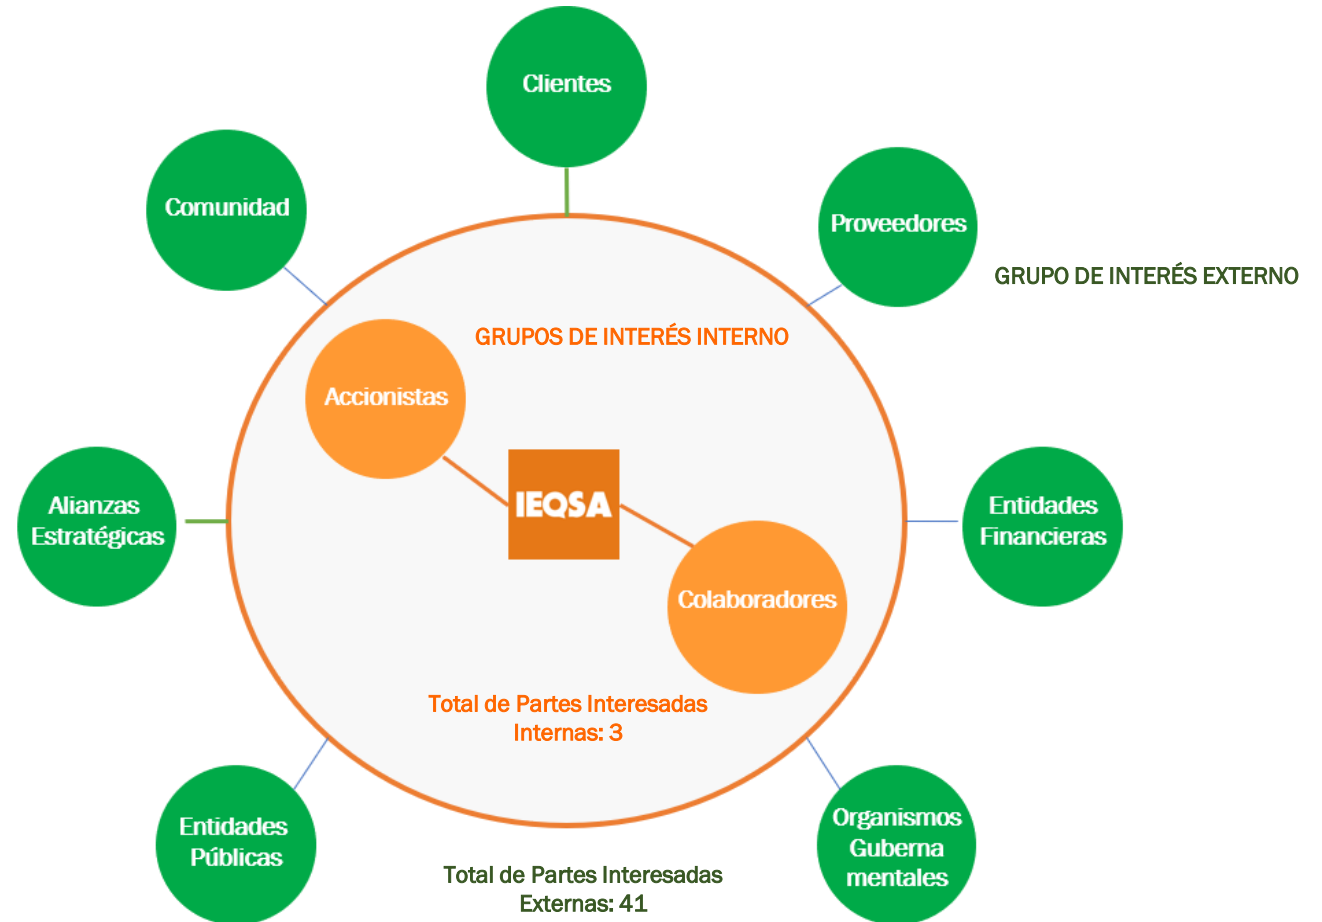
Clientes

Comunidad

Proveedores

GRUPO DE INTERÉS EXTERNO

GRUPOS DE INTERÉS INTERNO

Accionistas

IEQSA

Alianzas Estratégicas

Entidades Financieras

Colaboradores

Total de Partes Interesadas Internas: 3

Entidades Públicas

Organismos Guberna mentales

Total de Partes Interesadas Externas: 41